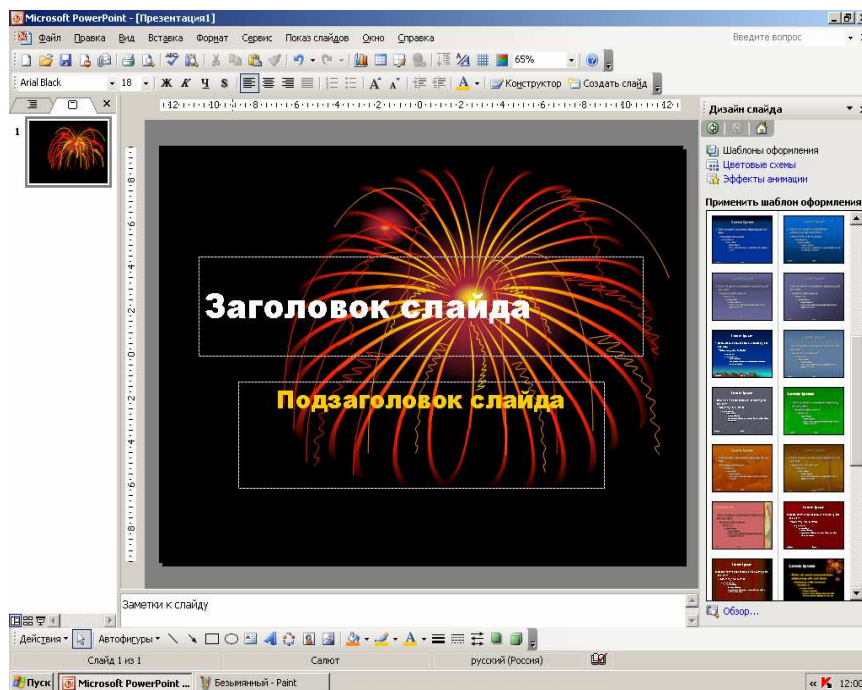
Microsoft PowerPoint - [Презентация1]

Файл Правка Вид Вставка Формат Сервис Показ слайдов Окно Справка

Введите вопрос

65%

Arial Black 18 Ж К Ч S

Конструктор Создать слайд

Дизайн слайда

Шаблоны оформления
Цветовые схемы
Эффекты анимации

Применить шаблон оформления

Заголовок слайда

Подзаголовок слайда

Заметки к слайду

Обзор...

Действия Автофигуры

Слайд 1 из 1 Салют русский (Россия)

Пуск Microsoft PowerPoint ... Безымянный - Paint 12:00